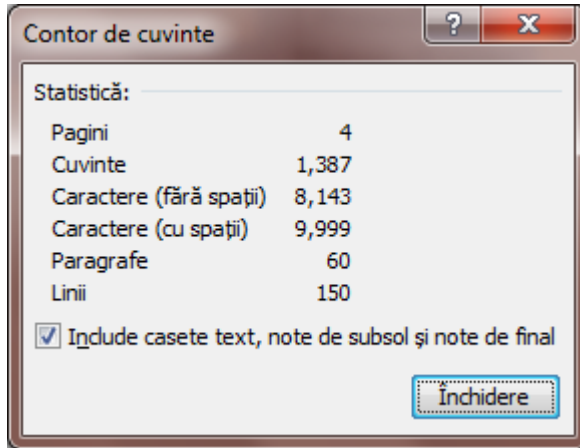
Contor de cuvinte

?

X

Statistică:

| | |
|---|---|
| Pagini | 4 |
| Cuvinte | 1,387 |
| Caractere (fără spații) | 8,143 |
| Caractere (cu spații) | 9,999 |
| Paragrafe | 60 |
| Linii | 150 |

Include casete text, note de subsol și note de final

Închidere